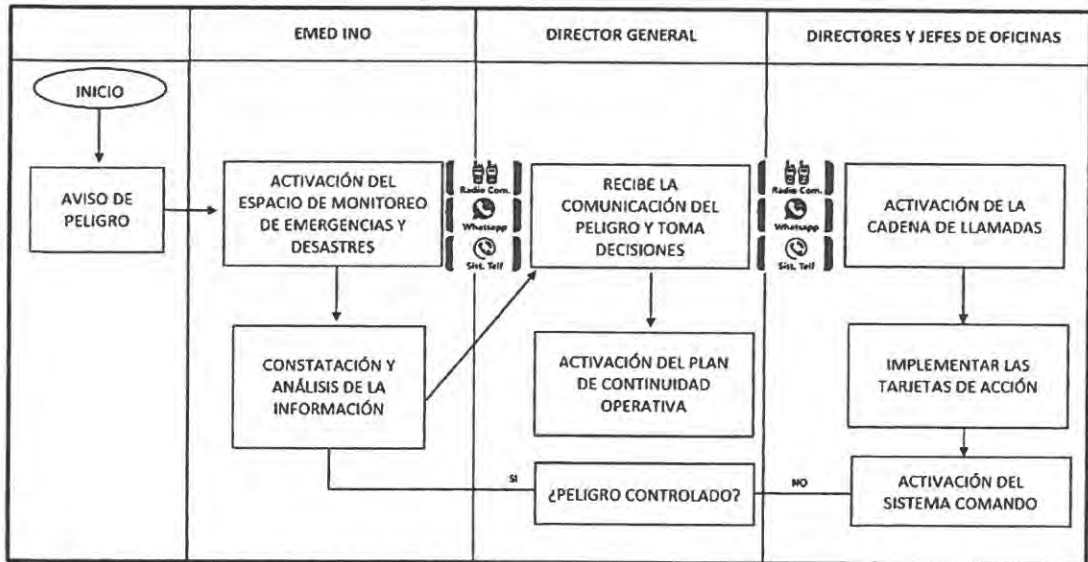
EMED INO

DIRECTOR GENERAL

DIRECTORES Y JEFES DE OFICINAS

INICIO

AVISO DE PELIGRO

ACTIVACIÓN DEL ESPACIO DE MONITOREO DE EMERGENCIAS Y DESASTRES

Radio Com.

Whatsapp

Sist. Telf

RECIBE LA COMUNICACIÓN DEL PELIGRO Y TOMA DECISIONES

Radio Com.

Whatsapp

Sist. Telf

ACTIVACIÓN DE LA CADENA DE LLAMADAS

CONSTATACIÓN Y ANÁLISIS DE LA INFORMACIÓN

ACTIVACIÓN DEL PLAN DE CONTINUIDAD OPERATIVA

IMPLEMENTAR LAS TARJETAS DE ACCIÓN

SI

¿PELIGRO CONTROLADO?

NO

ACTIVACIÓN DEL SISTEMA COMANDO